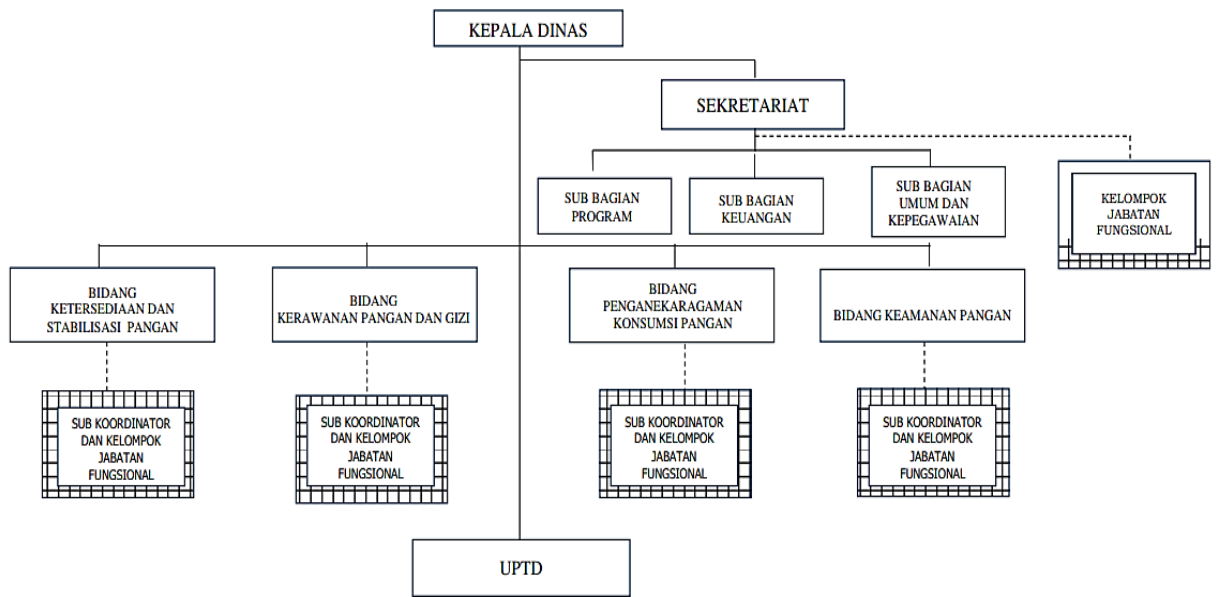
KEPALA DINAS

SEKRETARIAT

SUB BAGIAN PROGRAM

SUB BAGIAN KEUANGAN

SUB BAGIAN UMUM DAN KEPEGAWAIAN

KELOMPOK JABATAN FUNGSIONAL

BIDANG KETERSEDIAAN DAN STABILISASI PANGAN

BIDANG KERAWANAN PANGAN DAN GIZI

BIDANG PENGANEKARAGAMAN KONSUMSI PANGAN

BIDANG KEAMANAN PANGAN

SUB KOORDINATOR DAN KELOMPOK JABATAN FUNGSIONAL

SUB KOORDINATOR DAN KELOMPOK JABATAN FUNGSIONAL

SUB KOORDINATOR DAN KELOMPOK JABATAN FUNGSIONAL

SUB KOORDINATOR DAN KELOMPOK JABATAN FUNGSIONAL

UPTD